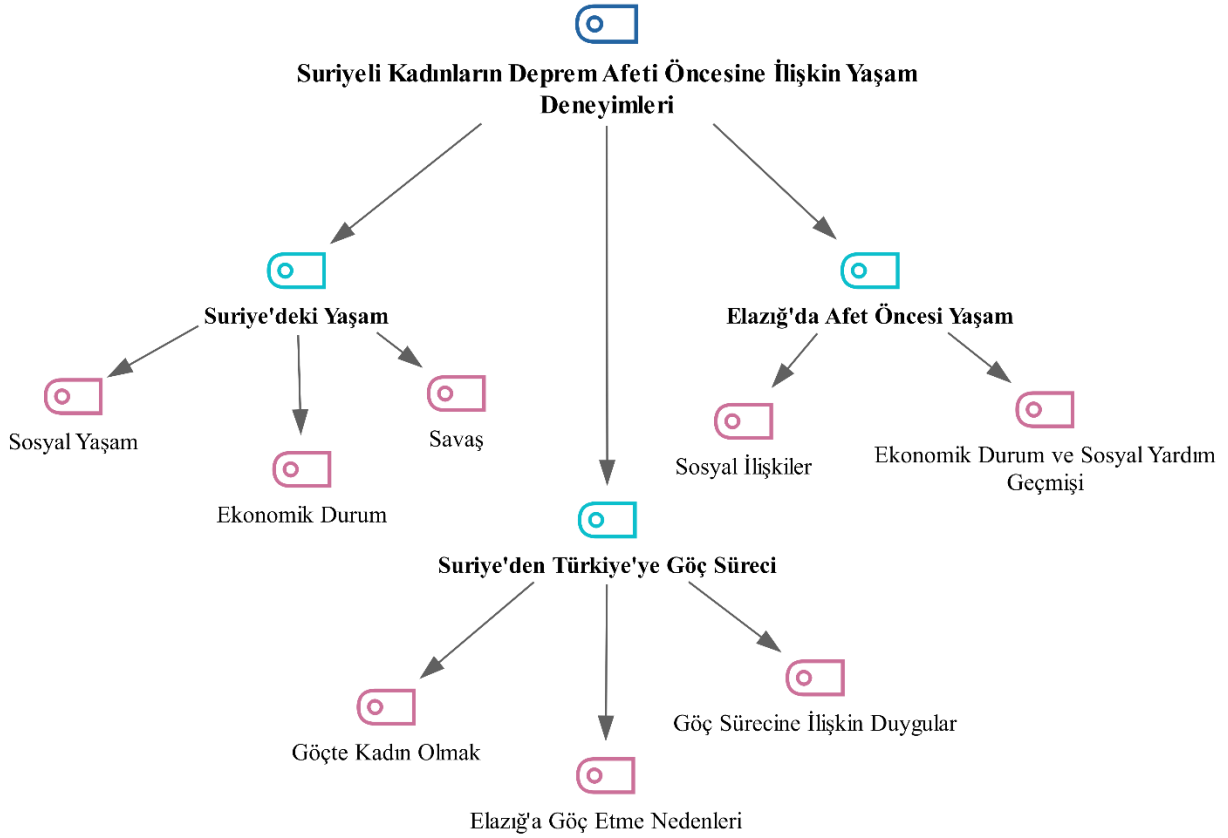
Suriyeli Kadınların Deprem Afeti Öncesine İlişkin Yaşam Deneyimleri

Suriye'deki Yaşam

Sosyal Yaşam

Ekonomik Durum

Savaş

Elazığ'da Afet Öncesi Yaşam

Sosyal İlişkiler

Ekonomik Durum ve Sosyal Yardım Geçmişi

Suriye'den Türkiye'ye Göç Süreci

Göçte Kadın Olmak

Elazığ'a Göç Etme Nedenleri

Göç Sürecine İlişkin Duygular